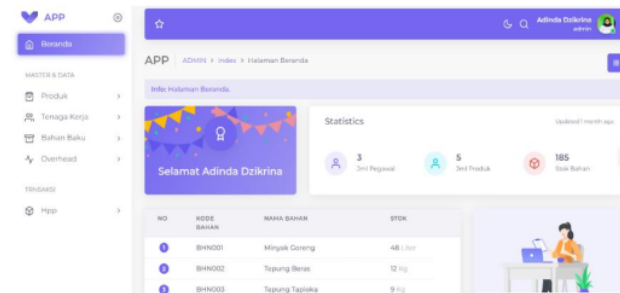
APP

Beranda

MASTER & DATA

Produk

Tenaga Kerja

Bahan Baku

Overhead

TRNSAKSI

Hpp

Adinda Dzikrina
admin

APP | ADMIN > index > Halaman Beranda

Info: Halaman Beranda.

Selamat Adinda Dzikrina

Statistics

Updated 1 month ago

3
Jml Pegawai

5
Jml Produk

185
Stok Bahan

| NO | KODE BAHAN | NAMA BAHAN | STOK |
|---|---|---|---|
| 1 | BHN001 | Minyak Goreng | 48 Liter |
| 2 | BHN002 | Tepung Beras | 12 Kg |
| 3 | BHN003 | Tepung Tapioka | 9 Kg |